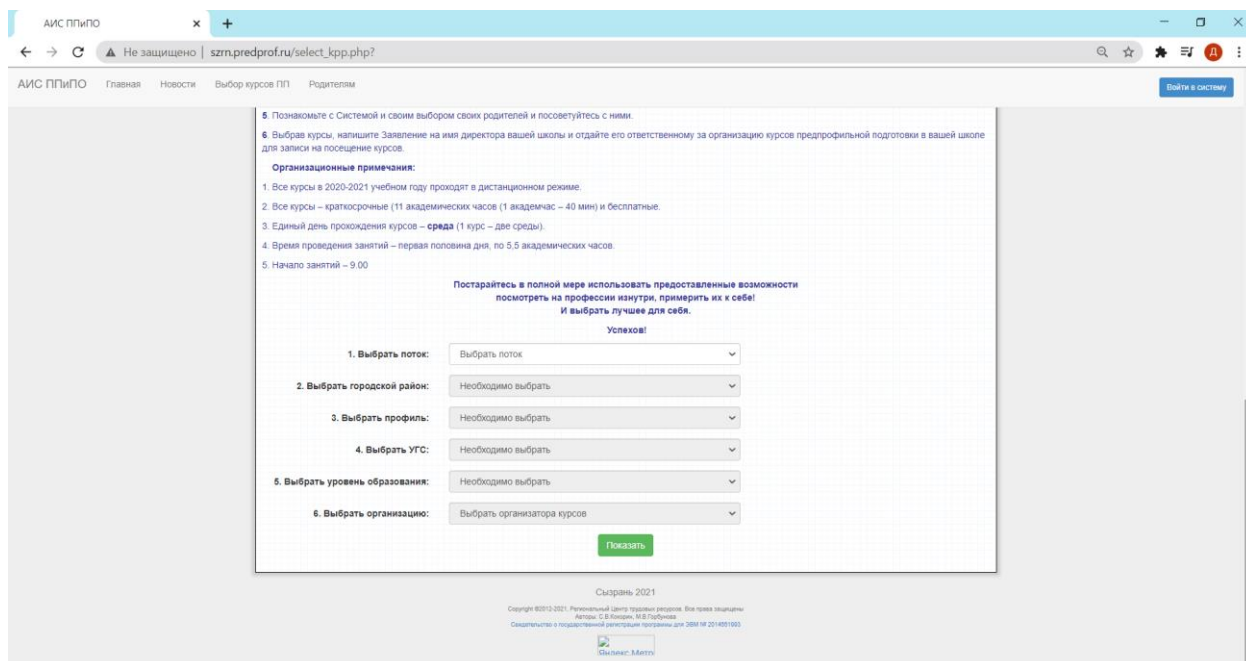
АИС ППиПО × +

← → C ▲ Не защищено | szrn.predprof.ru/select_kpp.php?

Д

АИС ППиПО Главная Новости Выбор курсов ПП Родителям

Войти в систему

5. Познакомьте с Системой и своим выбором своих родителей и посоветуйтесь с ними.

6. Выбрав курсы, напишите Заявление на имя директора вашей школы и отдайте его ответственному за организацию курсов предпрофильной подготовки в вашей школе для записи на посещение курсов.

Организационные примечания:

1. Все курсы в 2020-2021 учебном году проходят в дистанционном режиме.

2. Все курсы – краткосрочные (11 академических часов (1 академчас – 40 мин) и бесплатные.

3. Единый день прохождения курсов – **среда** (1 курс – две среды).

4. Время проведения занятий – первая половина дня, по 5,5 академических часов.

5. Начало занятий – 9.00

Постарайтесь в полной мере использовать предоставленные возможности посмотреть на профессии изнутри, примерить их к себе! И выбрать лучшее для себя.

Успехов!

1. Выбрать поток: Выбрать поток

2. Выбрать городской район: Необходимо выбрать

3. Выбрать профиль: Необходимо выбрать

4. Выбрать УГС: Необходимо выбрать

5. Выбрать уровень образования: Необходимо выбрать

6. Выбрать организацию: Выбрать организатора курсов

Показать

Сызрань 2021

Copyright ©2012-2021, Региональный Центр трудовых ресурсов. Все права защищены
Авторы: С.В.Кохорин, М.В.Горбунова
Свидетельство о государственной регистрации программы для ЭВМ № 2014661693

Яндекс.Метр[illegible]